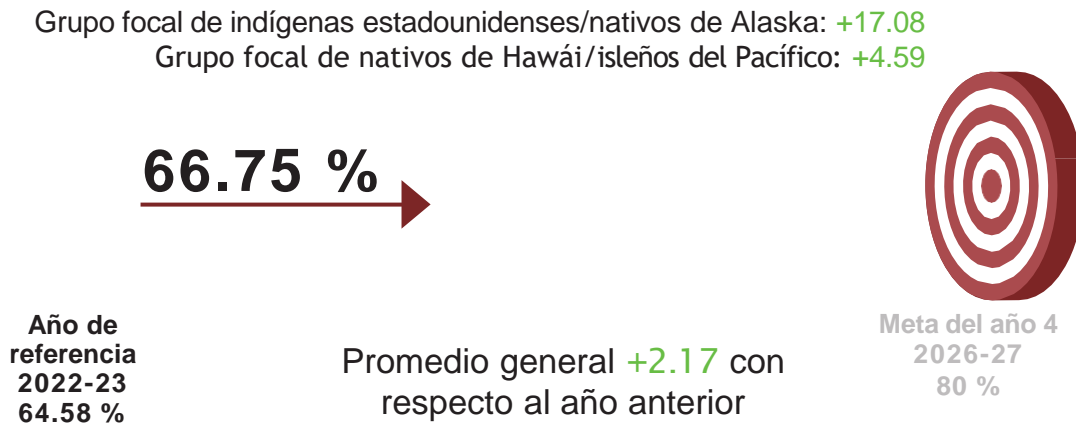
Grupo focal de indígenas estadounidenses/nativos de Alaska: +17.08
Grupo focal de nativos de Hawái/isleños del Pacífico: +4.59

66.75 %

Año de referencia 2022-23 64.58 %

Promedio general +2.17 con respecto al año anterior

Meta del año 4 2026-27 80 %